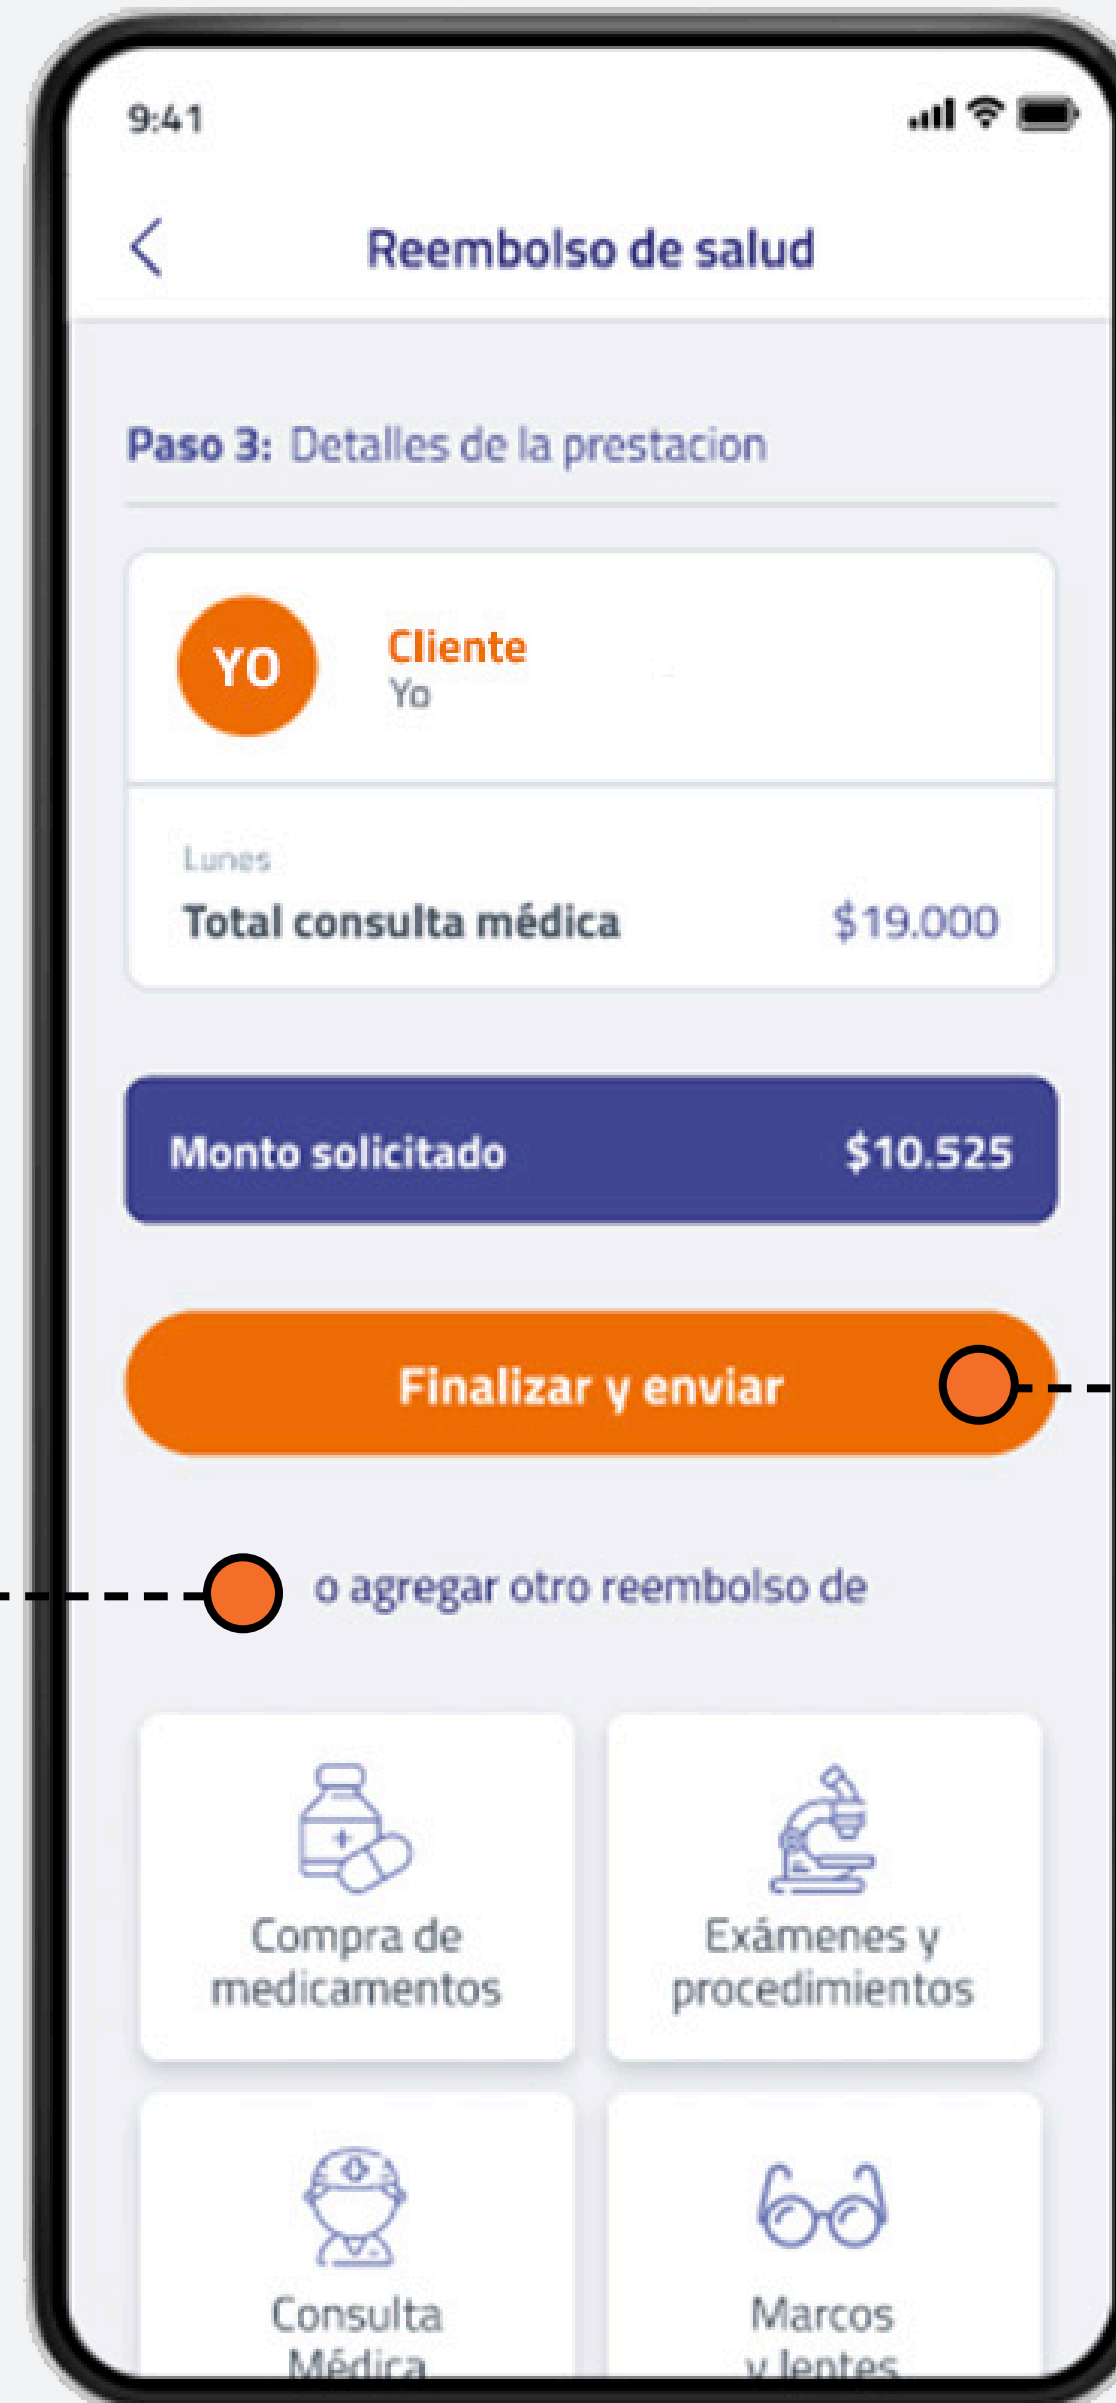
9:41

Reembolso de salud

Paso 3: Detalles de la prestacion

YO

Cliente
Yo

Lunes
Total consulta médica $19.000

Monto solicitado $10.525

Finalizar y enviar

o agregar otro reembolso de

Compra de medicamentos

Exámenes y procedimientos

Consulta Médica

Marcos y lentes